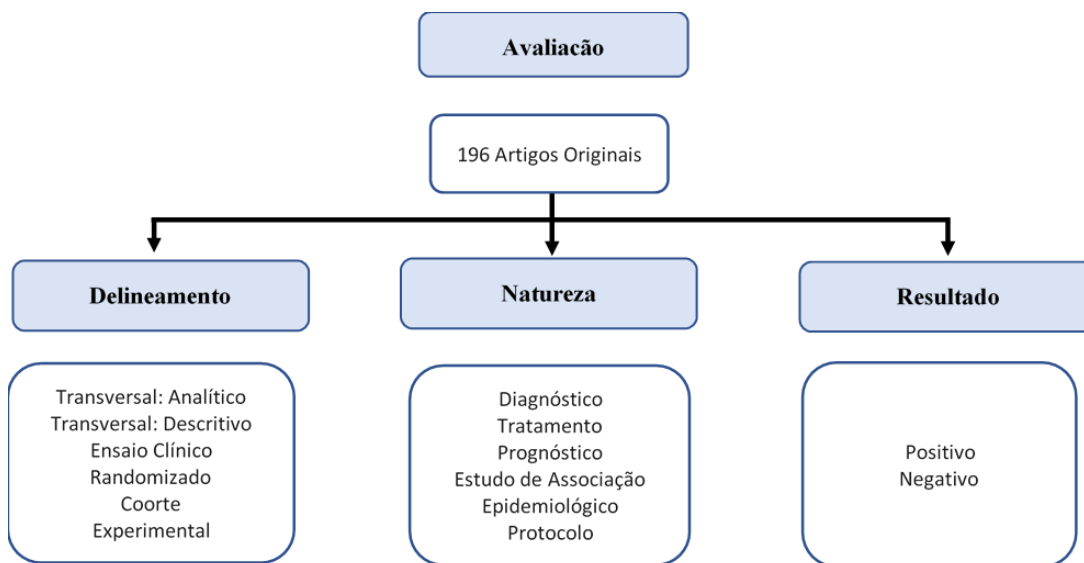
Avaliacão

196 Artigos Originais

Delineamento

Natureza

Resultado

Transversal: Analítico
Transversal: Descritivo
Ensaio Clínico
Randomizado
Coorte
Experimental

Diagnóstico
Tratamento
Prognóstico
Estudo de Associação
Epidemiológico
Protocolo

Positivo
Negativo